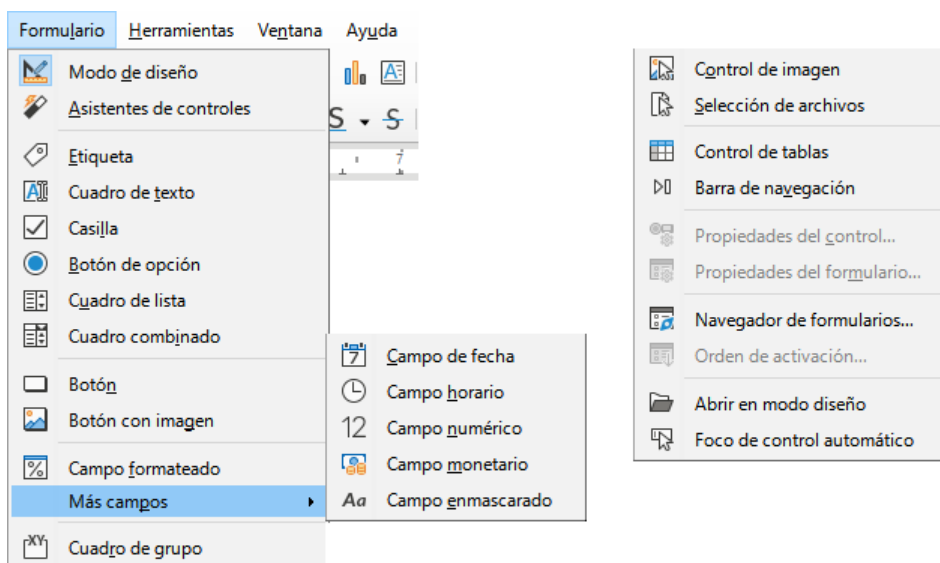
Formulario Herramientas Ventana Ayuda

Modo de diseño
Asistentes de controles
Etiqueta
Cuadro de texto
Casilla
Botón de opción
Cuadro de lista
Cuadro combinado
Botón
Botón con imagen
Campo formateado
Más campos
Cuadro de grupo

Campo de fecha
Campo horario
Campo numérico
Campo monetario
Campo enmascarado

Control de imagen
Selección de archivos
Control de tablas
Barra de navegación
Propiedades del control...
Propiedades del formulario...
Navegador de formularios...
Orden de activación...
Abrir en modo diseño
Foco de control automático